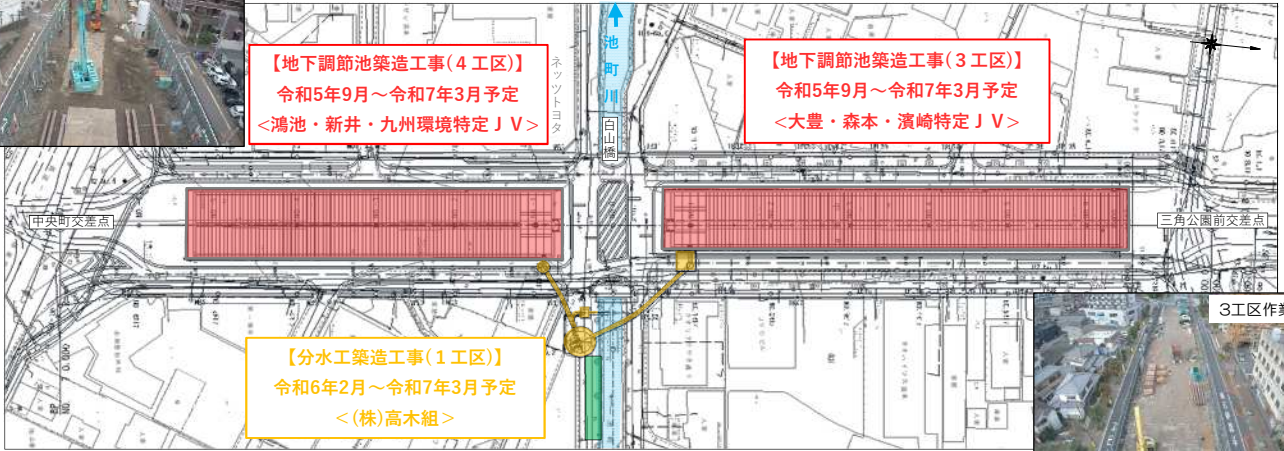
【地下調節池築造工事(4工区)】
令和5年9月～令和7年3月予定
<鴻池・新井・九州環境特定JV>

ネッツトヨタ

池町川

白山橋

【地下調節池築造工事(3工区)】
令和5年9月～令和7年3月予定
<大豊・森本・濱崎特定JV>

中央町交差点

三角公園前交差点

3工区作業

【分水工築造工事(1工区)】
令和6年2月～令和7年3月予定
<(株)高木組>